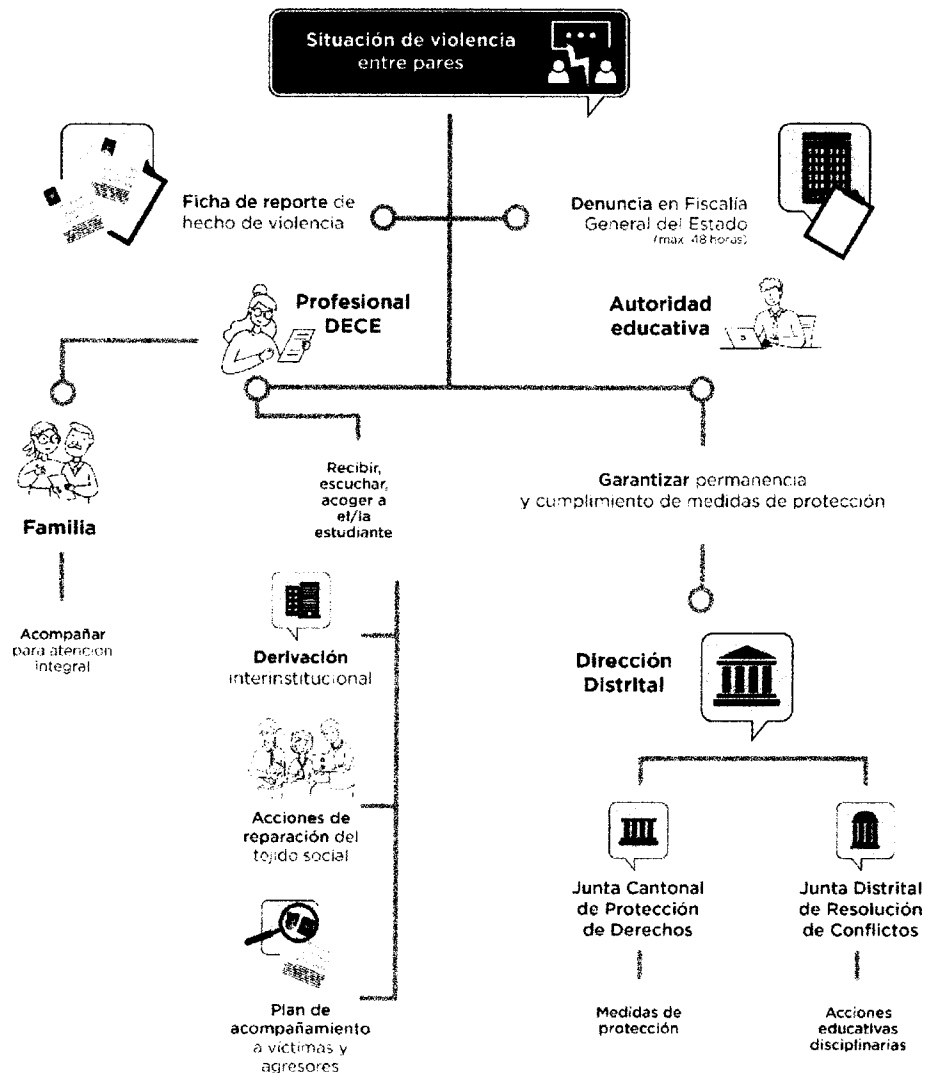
Situación de violencia entre pares

Ficha de reporte de hecho de violencia

Denuncia en Fiscalía General del Estado (max. 48 horas)

Profesional DECE

Autoridad educativa

Familia

Acompañar para atención integral

Recibir, escuchar, acoger a el/la estudiante

Garantizar permanencia y cumplimiento de medidas de protección

Derivación interinstitucional

Acciones de reparación del tejido social

Plan de acompañamiento a víctimas y agresores

Dirección Distrital

Junta Cantonal de Protección de Derechos

Medidas de protección

Junta Distrital de Resolución de Conflictos

Acciones educativas disciplinarias